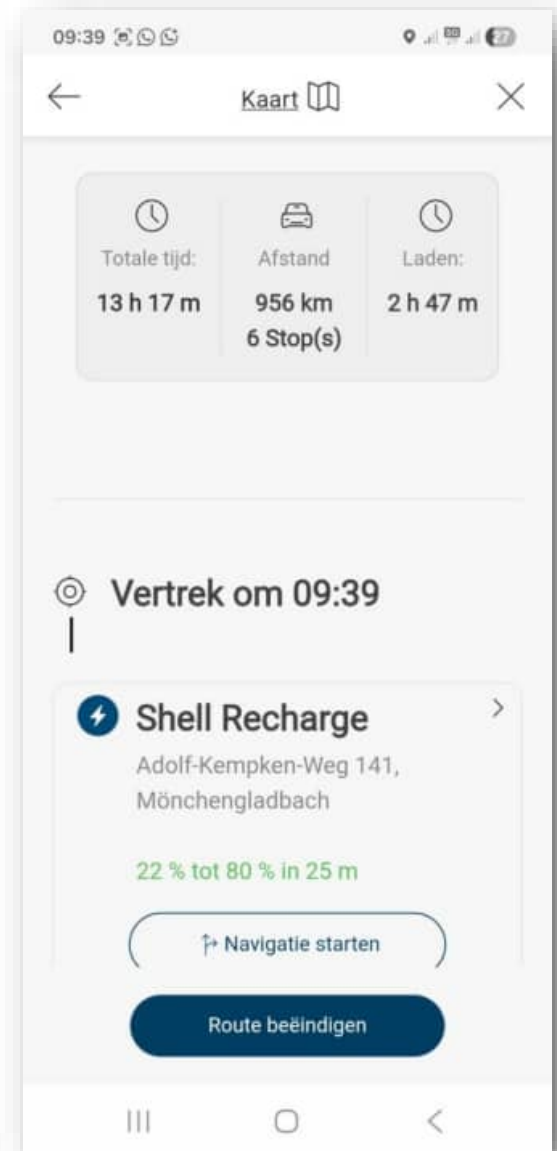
09:39

Kaart

Totale tijd:
13 h 17 m

Afstand
956 km
6 Stop(s)

Laden:
2 h 47 m

Vertrek om 09:39

Shell Recharge
Adolf-Kempken-Weg 141, Mönchengladbach

22 % tot 80 % in 25 m

Navigatie starten

Route beëindigen